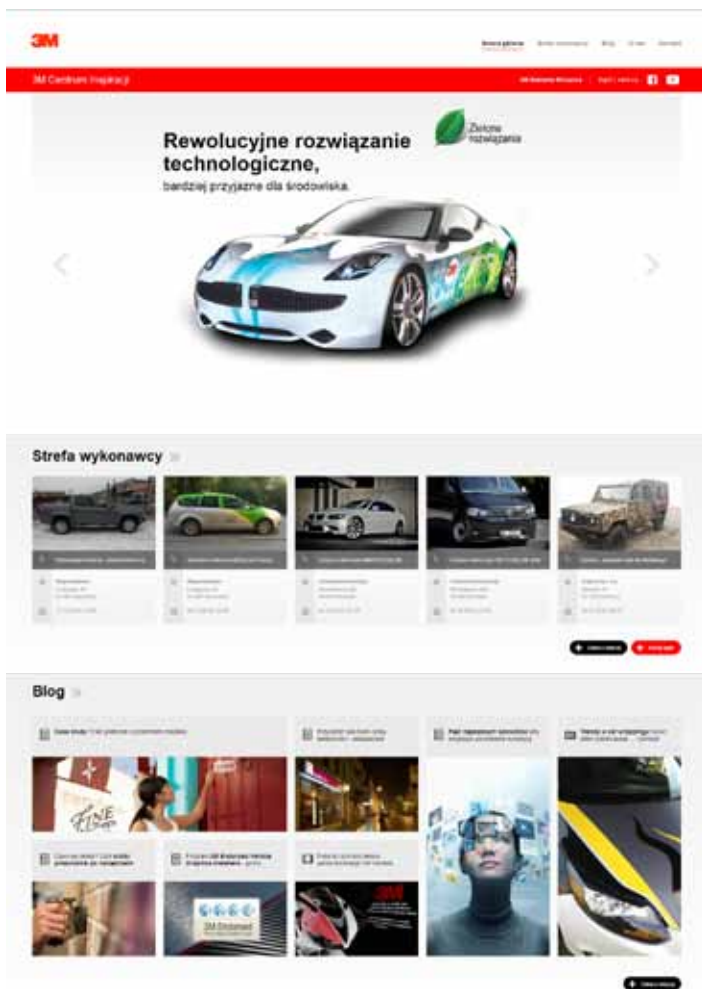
3M

Strona główna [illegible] Blog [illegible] Kontakt

3M Centrum Inspiracji

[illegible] | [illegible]

Rewolucyjne rozwiązanie technologiczne,
bardziej przyjazne dla środowiska.

Zielone rozwiązania

Strefa wykonawcy

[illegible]

Blog

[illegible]

FINE

3M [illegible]

3M